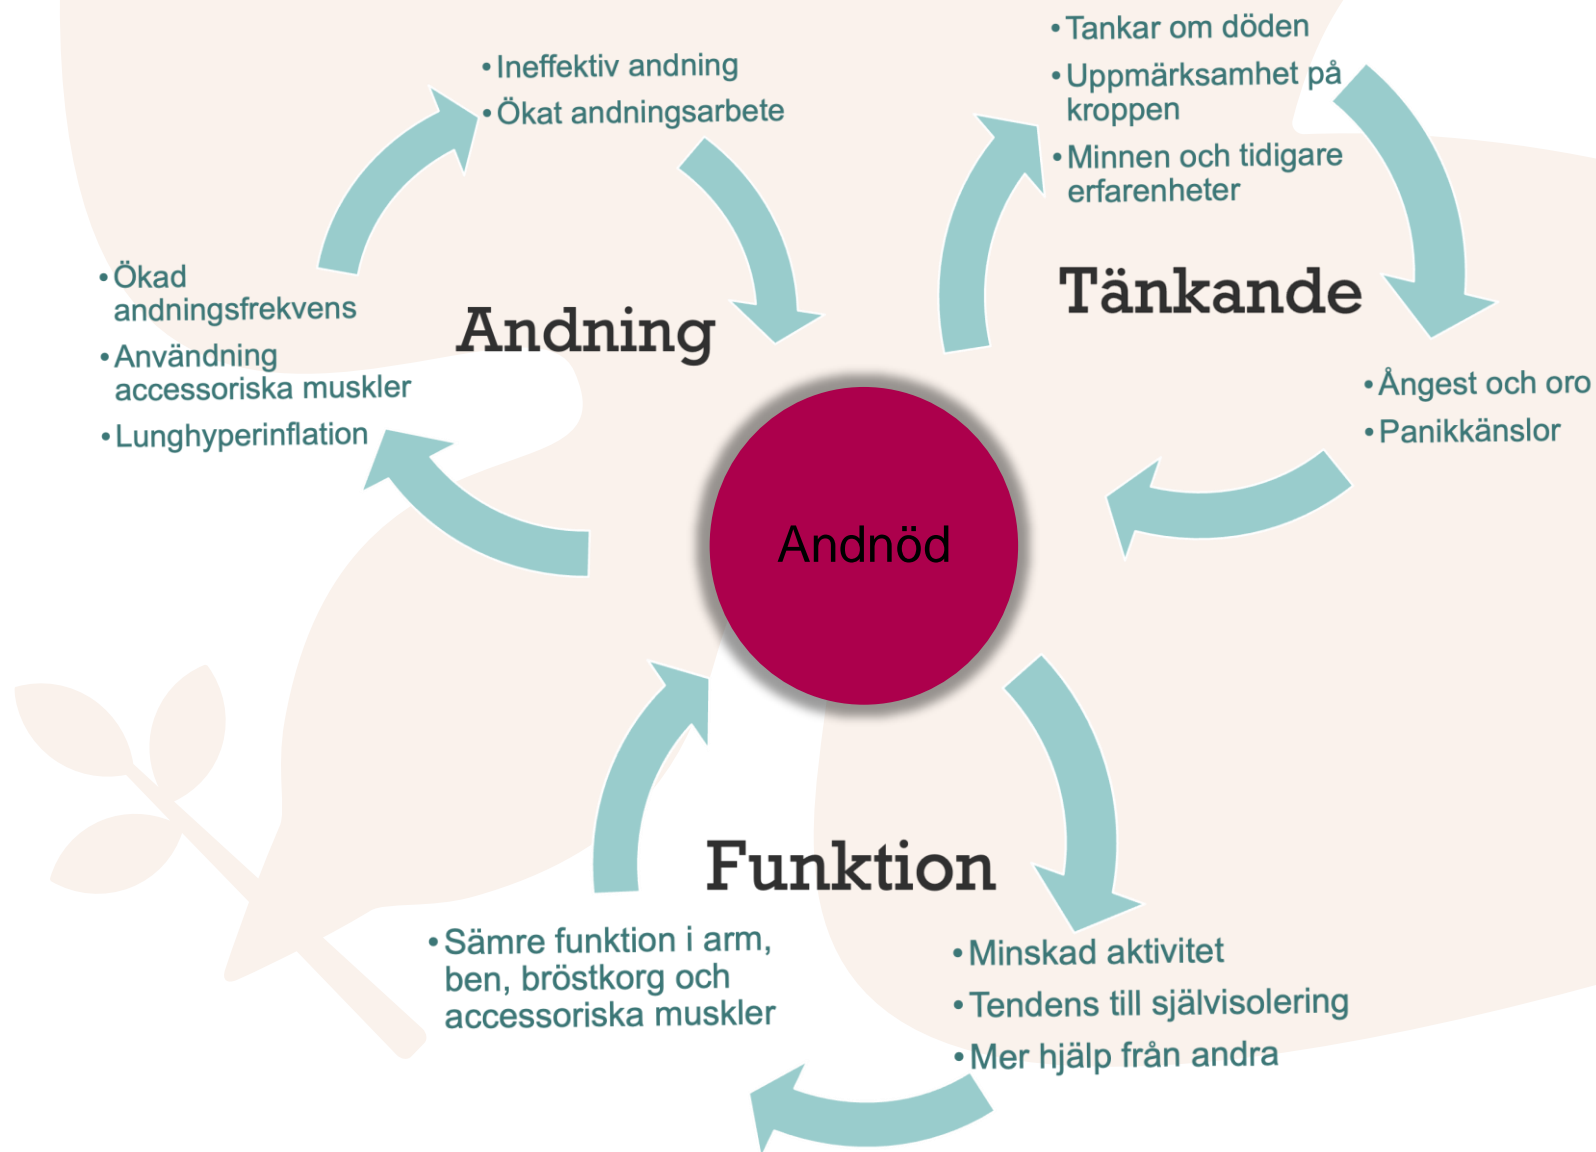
• Ineffektiv andning
• Ökat andningsarbete

• Tankar om döden
• Uppmärksamhet på kroppen
• Minnen och tidigare erfarenheter

• Ökad andningsfrekvens
• Användning accessoriska muskler
• Lunghyperinflation

Andning

Tänkande

• Ångest och oro
• Panikkänslor

Andnöd

Funktion

• Sämre funktion i arm, ben, bröstkorg och accessoriska muskler

• Minskad aktivitet
• Tendens till självisolering
• Mer hjälp från andra